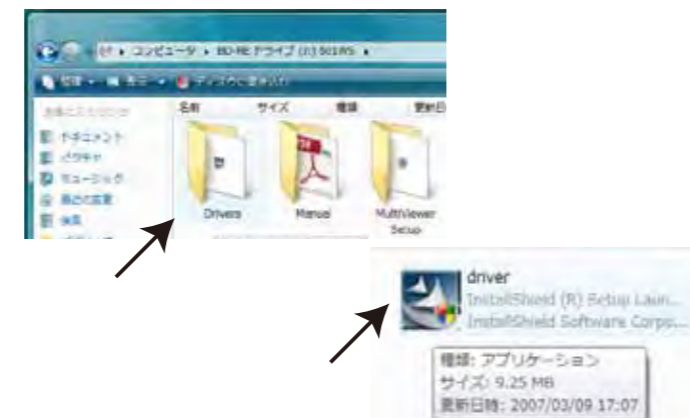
コンピュータ ▸ BD-RE ドライブ (H:) 501RS ▸

整理 ▾ 表示 ▾ ディスクに書き込む

お気に入りリンク
ドキュメント
ピクチャ
ミュージック
最近の変更
検索

名前 サイズ 種類 更新日時

Drivers
Manual
MultiViewer Setup

driver
InstallShield (R) Setup Laun...
InstallShield Software Corpo...

種類: アプリケーション
サイズ: 9.25 MB
更新日時: 2007/03/09 17:07